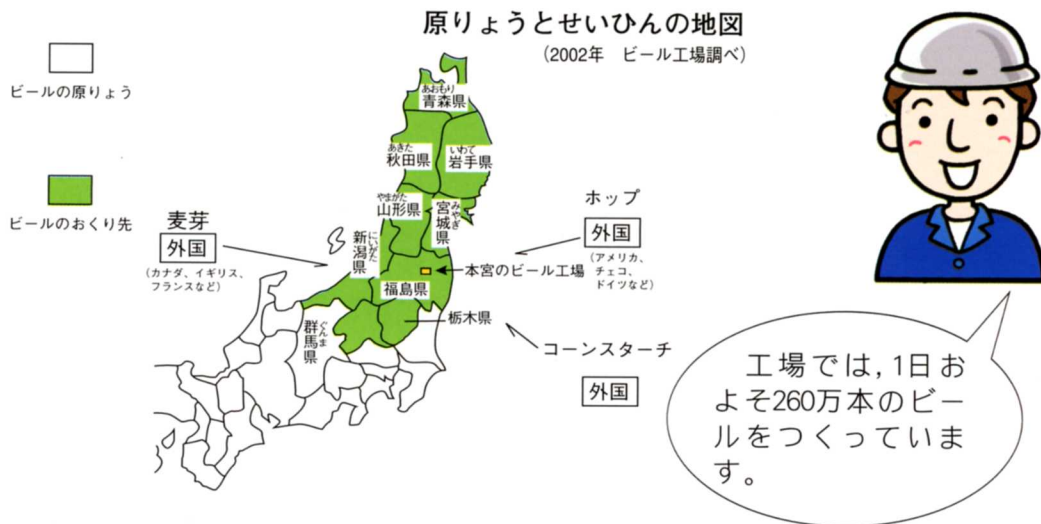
原りょうとせいひんの地図

(2002年　ビール工場調べ)

ビールの原りょう

ビールのおくり先

麦芽

外国

(カナダ、イギリス、フランスなど)

あおもり
青森県

あきた
秋田県

いわて
岩手県

やまがた
山形県

みやぎ
宮城県

にいがた
新潟県

本宮のビール工場

福島県

栃木県

ぐんま
群馬県

ホップ

外国

(アメリカ、チェコ、ドイツなど)

コーンスターチ

外国

工場では，1日およそ260万本のビールをつくっています。